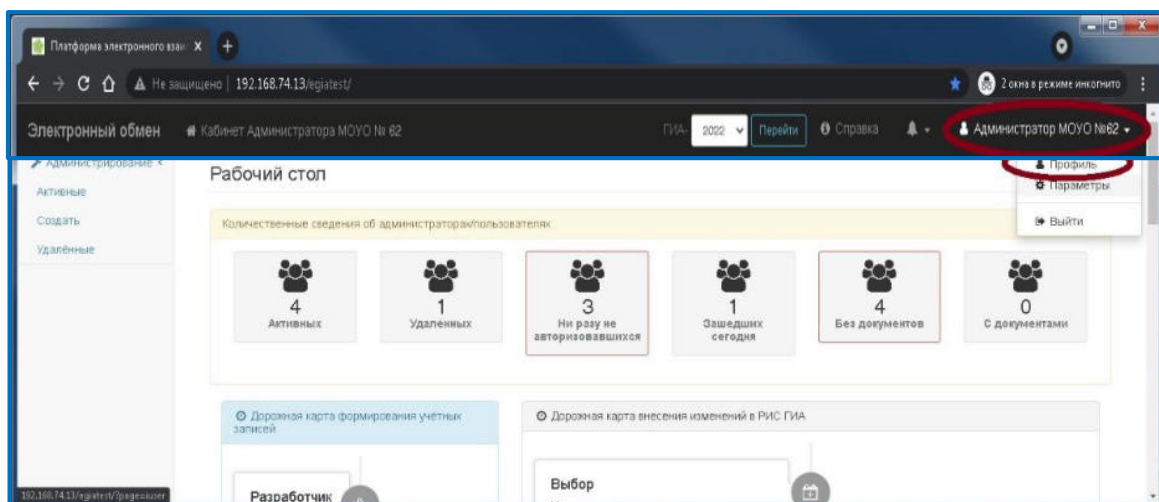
Платформа электронного взаи X

Не защищено | 192.168.74.13/egiatest/

2 окна в режиме инкогнито

Электронный обмен

Кабинет Администратора МОУО № 62

ГИА- 2022 Перейти

Справка

Администратор МОУО №62

Администрирование

Активные

Создать

Удалённые

Рабочий стол

Профиль

Параметры

Выйти

Количественные сведения об администраторах/пользователях

4
Активных

1
Удаленных

3
Ни разу не авторизовавшихся

1
Зашедших сегодня

4
Без документов

0
С документами

Дорожная карта формирования учётных записей

Дорожная карта внесения изменений в РИС ГИА

Разработчик

Выбор

192.168.74.13/egiatest/?page=user